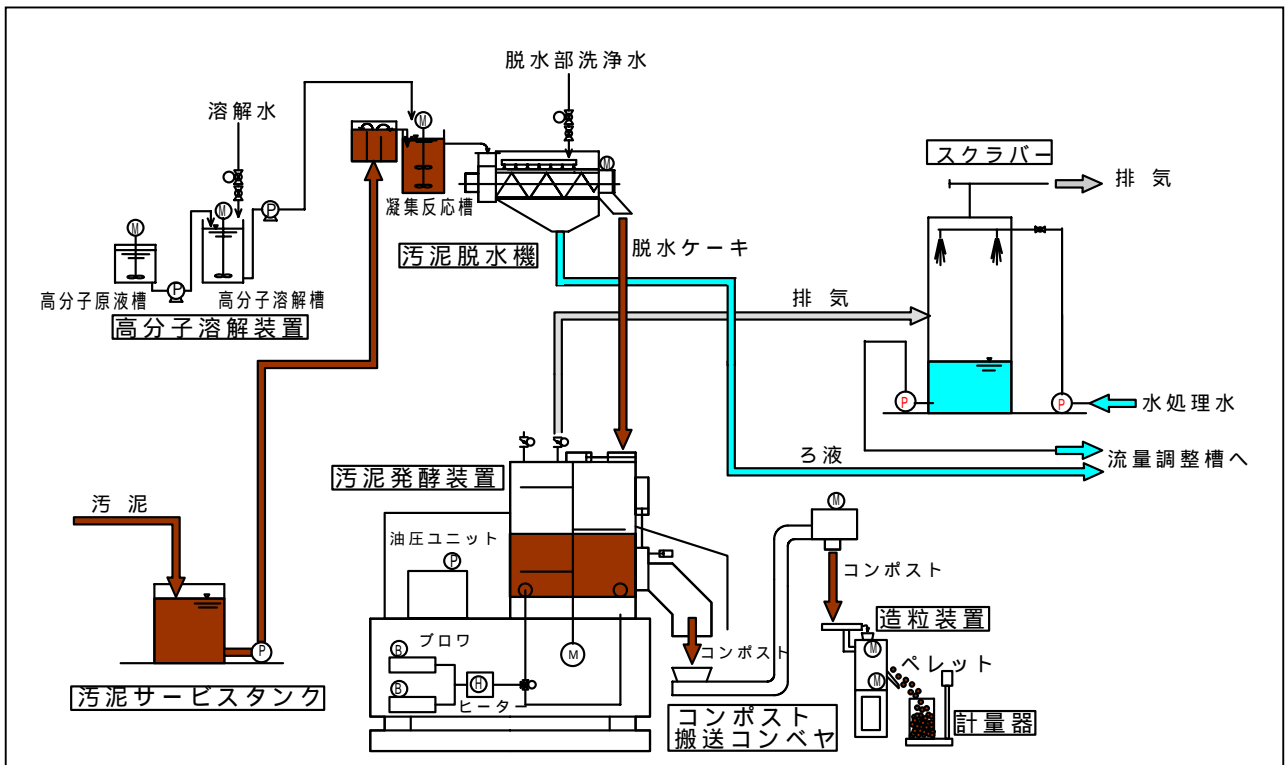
脱水部洗浄水

溶解水

M

M

P

M

凝集反応槽

M

スクラバー

排 気

M

P

高分子原液槽

高分子溶解槽

高分子溶解装置

汚泥脱水機

脱水ケーキ

排 気

P

P

水処理水

ろ液

流量調整槽へ

汚泥発酵装置

汚 泥

油圧ユニット

P

M

コンポスト

造粒装置

M

M

ペレット

B

ブロワ

M

B

H

ヒーター

コンポスト

汚泥サービスタンク

P

コンポスト
搬送コンベヤ

計量器